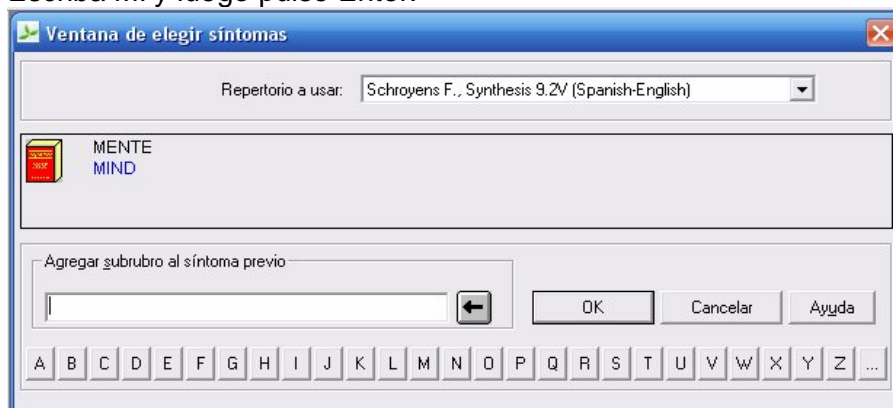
Escriba mi y luego pulse Enter.

Ventana de elegir síntomas

Repertorio a usar: Schroyens F., Synthesis 9.2V (Spanish-English)

MENTE
MIND

Agregar subrubro al síntoma previo

OK Cancelar Ayuda

A B C D E F G H I J K L M N O P Q R S T U V W X Y Z ...